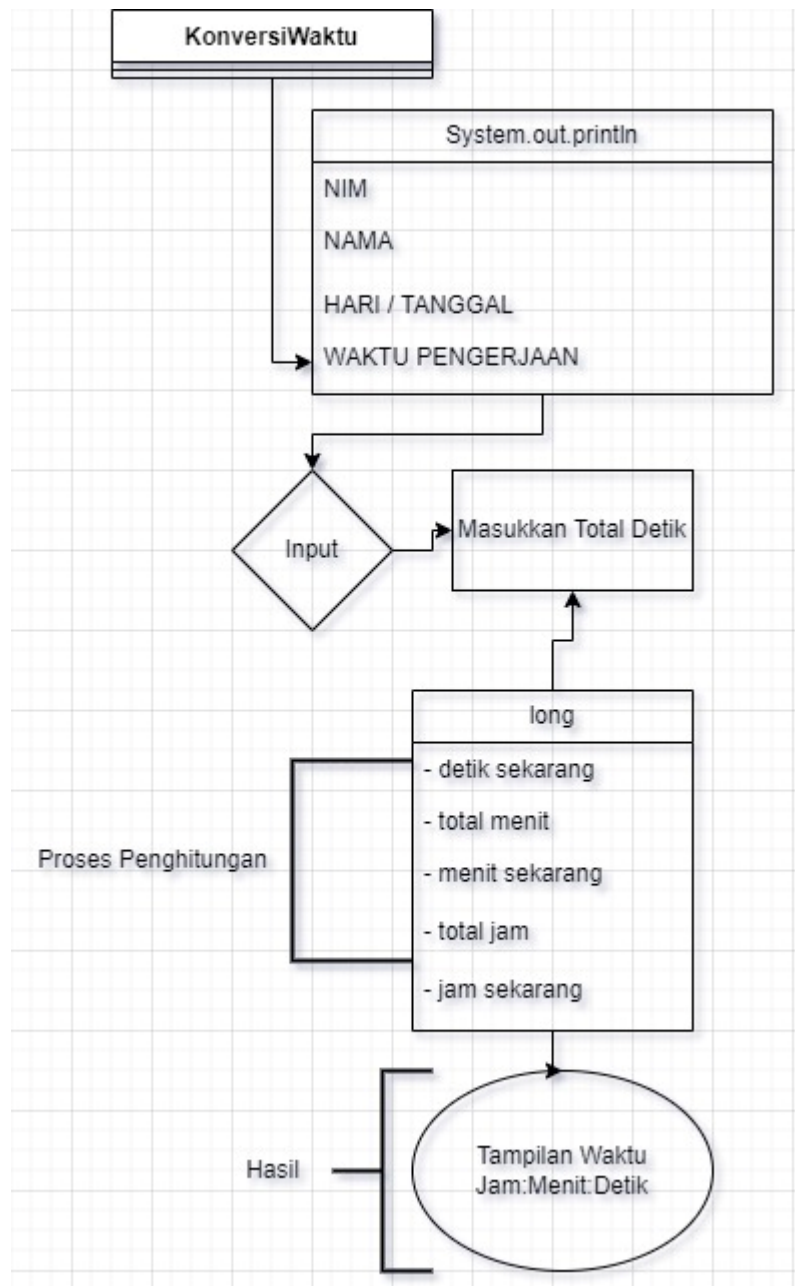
KonversiWaktu

System.out.println

NIM

NAMA

HARI / TANGGAL

WAKTU PENGERJAAN

Input

Masukkan Total Detik

long

- detik sekarang

- total menit

- menit sekarang

- total jam

- jam sekarang

Proses Penghitungan

Hasil

Tampilan Waktu Jam:Menit:Detik